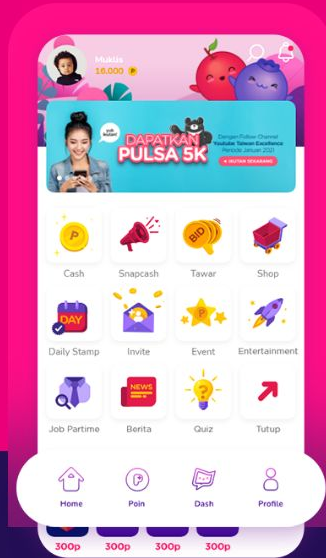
Mukus
16.000

DAPATKAN PULSA 5K

Dengan Follow Channel Youtube Taiwan Excellence Periode Januari 2021

IKUTAN SEKARANG

Cash
Snapcash
BID
Tawar
Shop

DAY
Daily Stamp
Invite
Event
Entertainment

Job Partime
NEWS
Berita
Quiz
Tutup

Home
Poin
Dash
Profile

300p
300p
300p
300p